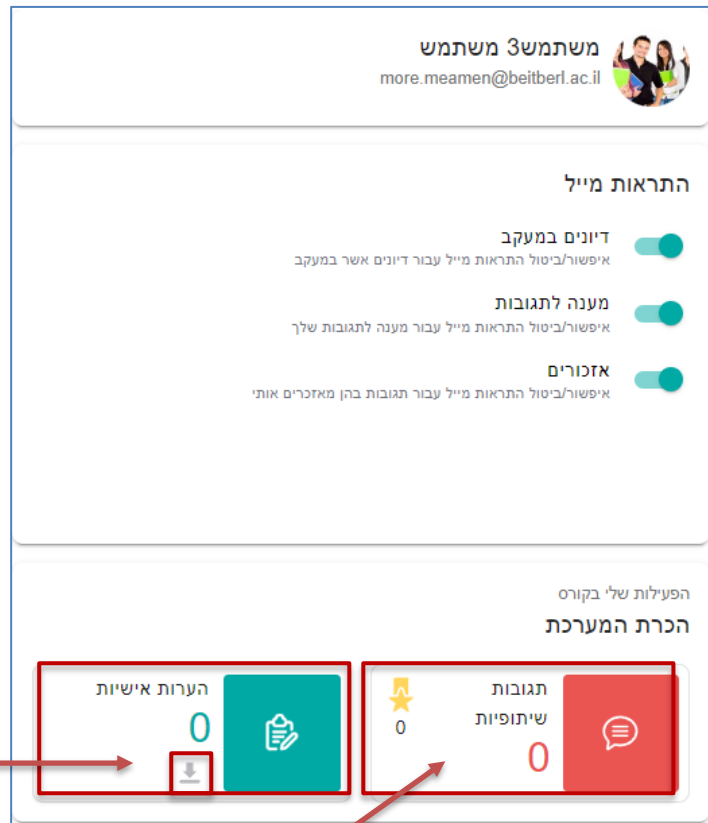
משתמש3 משתמש
more.meamen@beitberl.ac.il

התראות מייל

דיונים במעקב
איפשור/ביטול התראות מייל עבור דיונים אשר במעקב

מענה לתגובות
איפשור/ביטול התראות מייל עבור מענה לתגובות שלך

אזכורים
איפשור/ביטול התראות מייל עבור תגובות בהן מאזכרים אותי

הפעילות שלי בקורס
הכרת המערכת

הערות אישיות
0

תגובות שיתופיות
0
0